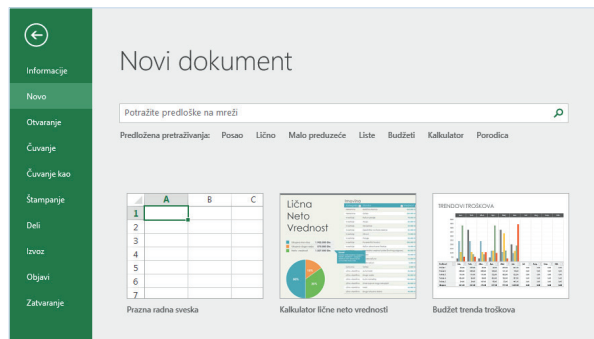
Informacije
Novo
Otvaranje
Čuvanje
Čuvanje kao
Štampanje
Deli
Izvoz
Objavi
Zatvaranje

Novi dokument

Potražite predloške na mreži

Predložena pretraživanja: Posao Lično Malo preduzeće Liste Budžeti Kalkulator Porodica

| | A | B | C |
|---|---|---|---|
| 1 | | | |
| 2 | | | |
| 3 | | | |
| 4 | | | |
| 5 | | | |
| 6 | | | |
| 7 | | | |

Prazna radna sveska

Lična Neto Vrednost

Kalkulator lične neto vrednosti

TRENDOVI TROŠKOVA

Budžet trenda troškova